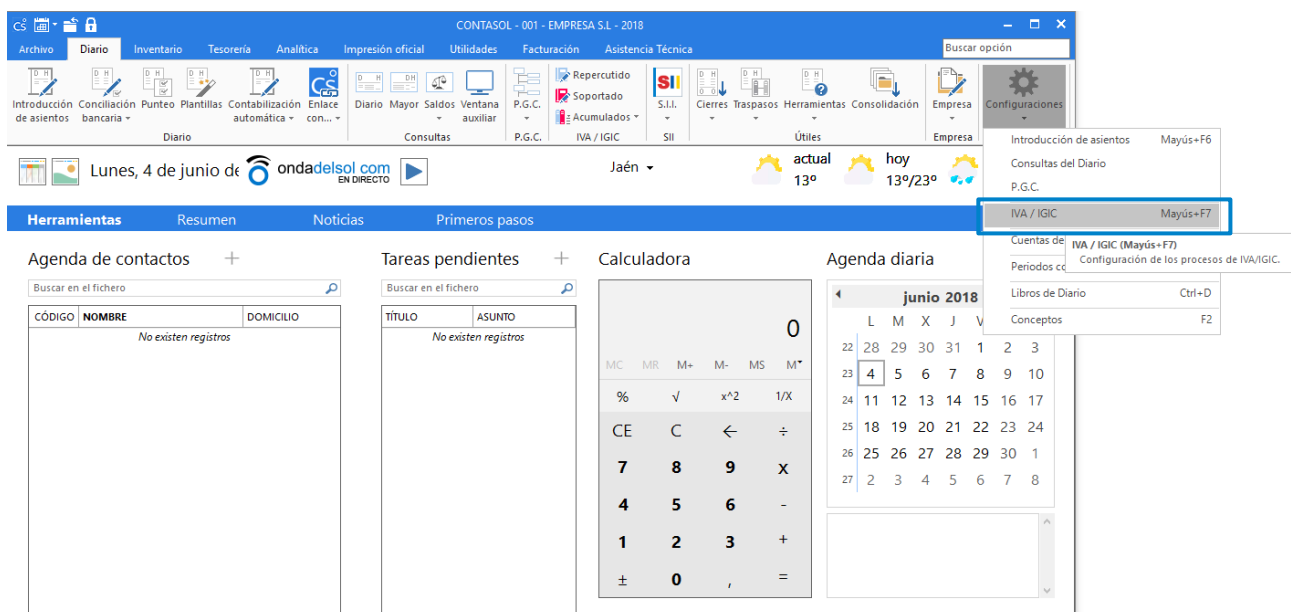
CONTASOL - 001 - EMPRESA S.L - 2018

Archivo Diario Inventario Tesorería Analítica Impresión oficial Utilidades Facturación Asistencia Técnica

Buscar opción

Introducción de asientos Conciliación bancaria Punteo Plantillas Contabilización automática Enlace con...
Diario

Diario Mayor Saldos Ventana auxiliar
Consultas

P.G.C.
P.G.C.

Repercutido Soportado Acumulados
IVA / IGIC

S.I.I.
SII

Cierres Traspasos Herramientas Consolidación
Útiles

Empresa
Empresa

Configuraciones

Introducción de asientos Mayús+F6
Consultas del Diario
P.G.C.
IVA / IGIC Mayús+F7
Cuentas de
Periodos co
Libros de Diario Ctrl+D
Conceptos F2

IVA / IGIC (Mayús+F7)
Configuración de los procesos de IVA/IGIC.

Lunes, 4 de junio de ondadelsol.com EN DIRECTO

Jaén

actual 13º
hoy 13º/23º

Herramientas Resumen Noticias Primeros pasos

Agenda de contactos +
Buscar en el fichero

| CÓDIGO | NOMBRE | DOMICILIO |
|---|---|---|
| No existen registros | | |

Tareas pendientes +
Buscar en el fichero

| TÍTULO | ASUNTO |
|---|---|
| No existen registros | |

Calculadora
0
MC MR M+ M- MS M
% √ x^2 1/X
CE C ← ÷
7 8 9 x
4 5 6 -
1 2 3 +
± 0 , =

Agenda diaria
junio 2018

| | L | M | X | J | V | S | D |
|---|---|---|---|---|---|---|---|
| 22 | 28 | 29 | 30 | 31 | 1 | 2 | 3 |
| 23 | 4 | 5 | 6 | 7 | 8 | 9 | 10 |
| 24 | 11 | 12 | 13 | 14 | 15 | 16 | 17 |
| 25 | 18 | 19 | 20 | 21 | 22 | 23 | 24 |
| 26 | 25 | 26 | 27 | 28 | 29 | 30 | 1 |
| 27 | 2 | 3 | 4 | 5 | 6 | 7 | 8 |